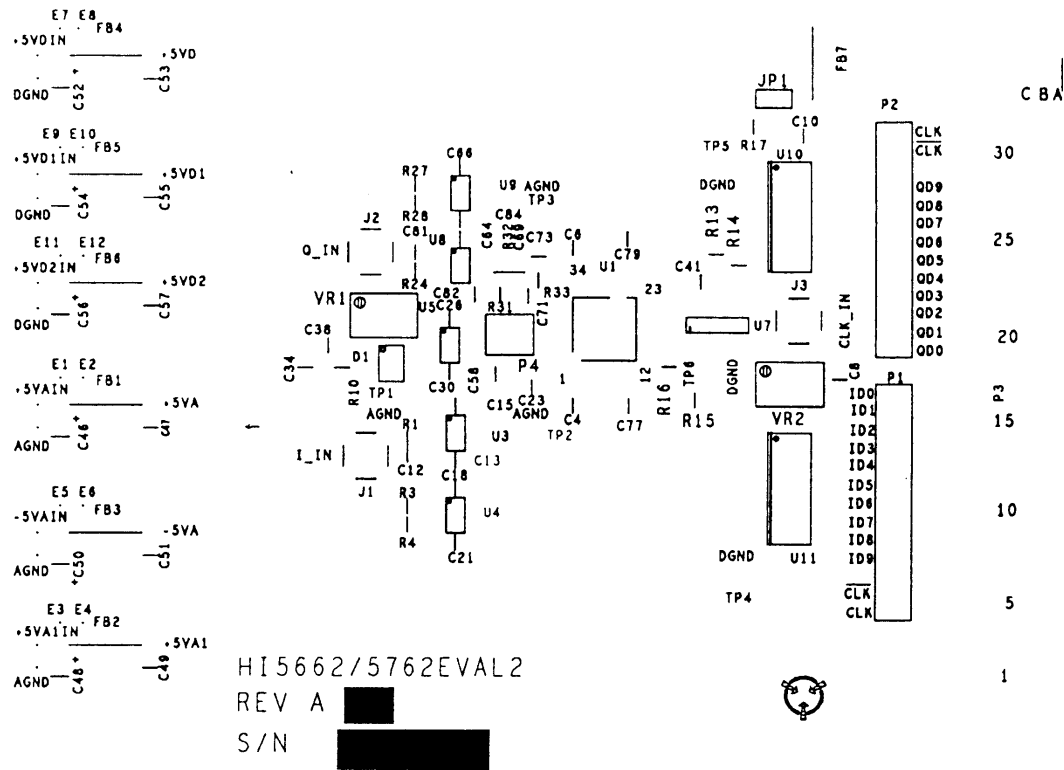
E7 E8
+5VDIN FB4 +5VD
DGND C52 C53

E9 E10
+5VD1IN FB5 +5VD1
DGND C54 C55

E11 E12
+5VD2IN FB6 +5VD2
DGND C56 C57

E1 E2
+5VAIN FB1 +5VA
AGND C46 C47

E5 E6
-5VAIN FB3 -5VA
AGND C50 C51

E3 E4
+5VA1IN FB2 +5VA1
AGND C48 C49

C66
R27
J2
R28
C81
U8
Q_IN
R24
VR1
C82
U5C28
C38
C34
D1
TP1
R10
AGND
C30
C58
R1
I_IN
C12
J1
R3
R4
C18
C13
U4
C21
U3

U9 AGND
TP3
C84
C64
R32
C69
C73
C6
34
U1
C79
R31
R33
C71
P4
23
1
12
C15 C23
AGND
C4
TP2
C77
R16
TP6
R15

FB7
JP1
TP5 R17
C10
U10
DGND
R13
R14
C41
J3
CLK_IN
U7
DGND
C8
VR2
DGND
U11
TP4

C B A
P2
CLK
$\overline{CLK}$
QD9
QD8
QD7
QD6
QD5
QD4
QD3
QD2
QD1
QD0
P1
ID0
ID1
ID2
ID3
ID4
ID5
ID6
ID7
ID8
ID9
$\overline{CLK}$
CLK
P3
30
25
20
15
10
5
1

HI5662/5762EVAL2
REV A
S/N